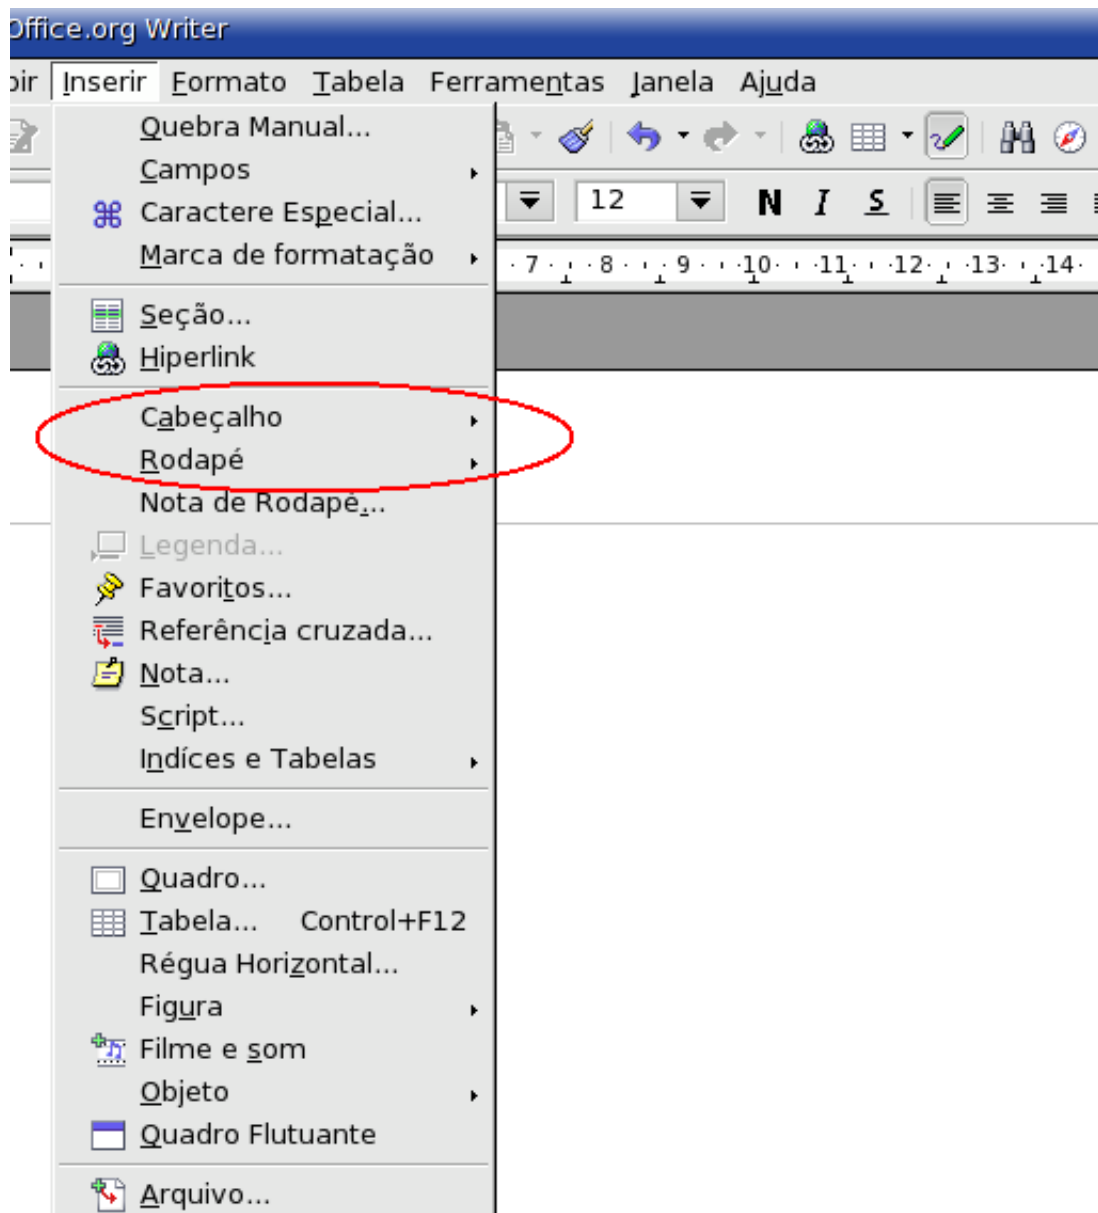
Office.org Writer

bir Inserir Formato Tabela Ferramentas Janela Ajuda

12 N I S

7 8 9 10 11 12 13 14

Quebra Manual...
Campos
Caractere Especial...
Marca de formatação

Seção...
Hiperlink

Cabeçalho
Rodapé
Nota de Rodapé...
Legenda...
Favoritos...
Referência cruzada...
Nota...
Script...
Indíces e Tabelas

Envelope...

Quadro...
Tabela... Control+F12
Régua Horizontal...
Figura
Filme e som
Objeto
Quadro Flutuante

Arquivo...